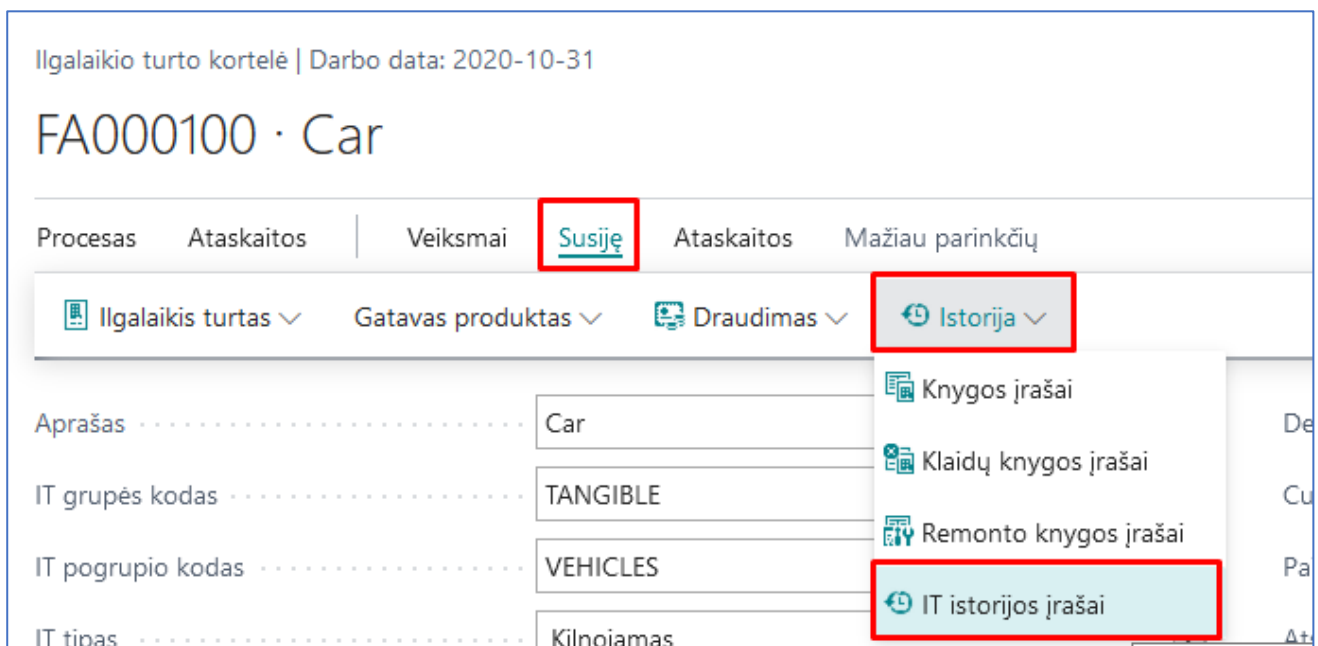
Ilgalaikio turto kortelė | Darbo data: 2020-10-31

FA000100 · Car

Procesas Ataskaitos Veiksmai Susiję Ataskaitos Mažiau parinkčių

Ilgalaikis turtas Gatavas produktas Draudimas Istorija

Knygos įrašai
Klaidų knygos įrašai
Remonto knygos įrašai
IT istorijos įrašai

Aprašas Car
IT grupės kodas TANGIBLE
IT pogrupio kodas VEHICLES
IT tipas Kilnojamas

De
Cu
Pa
At